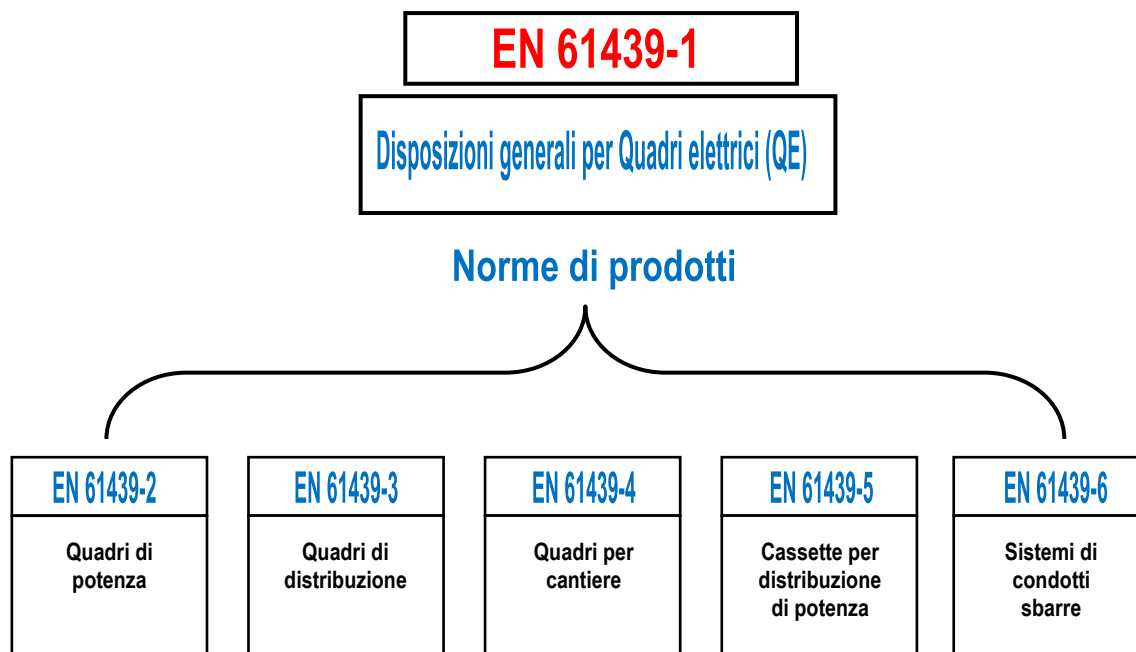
EN 61439-1

Disposizioni generali per Quadri elettrici (QE)

Norme di prodotti

EN 61439-2

Quadri di potenza

EN 61439-3

Quadri di distribuzione

EN 61439-4

Quadri per cantiere

EN 61439-5

Cassette per distribuzione di potenza

EN 61439-6

Sistemi di condotti sbarre